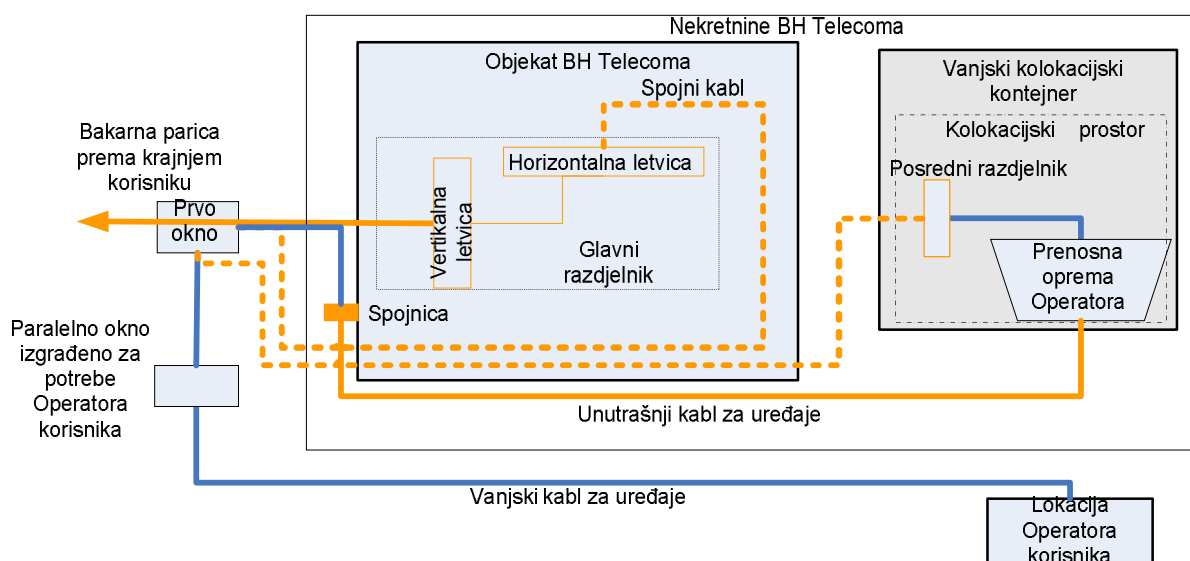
Nekretnine BH Telecoma

Objekat BH Telecoma

Spojni kabl

Vanjski kolokacijski kontejner

Kolokacijski prostor

Bakarna parica prema krajnjem korisniku

Horizontalna letvica

Posredni razdjelnik

Prvo okno

Vertikalna letvica

Glavni razdjelnik

Prenosna oprema Operatora

Spojnica

Paralelno okno izgrađeno za potrebe Operatora korisnika

Unutrašnji kabl za uređaje

Vanjski kabl za uređaje

Lokacija Operatora korisnika